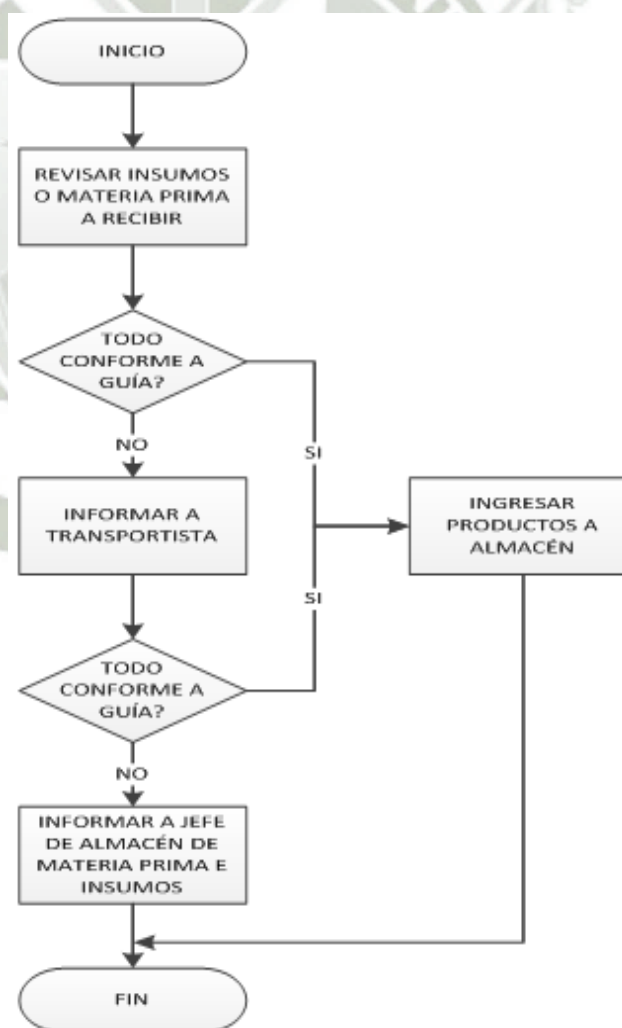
INICIO

REVISAR INSUMOS O MATERIA PRIMA A RECIBIR

TODO CONFORME A GUÍA?

NO

SI

INFORMAR A TRANSPORTISTA

INGRESAR PRODUCTOS A ALMACÉN

SI

TODO CONFORME A GUÍA?

NO

INFORMAR A JEFE DE ALMACÉN DE MATERIA PRIMA E INSUMOS

FIN